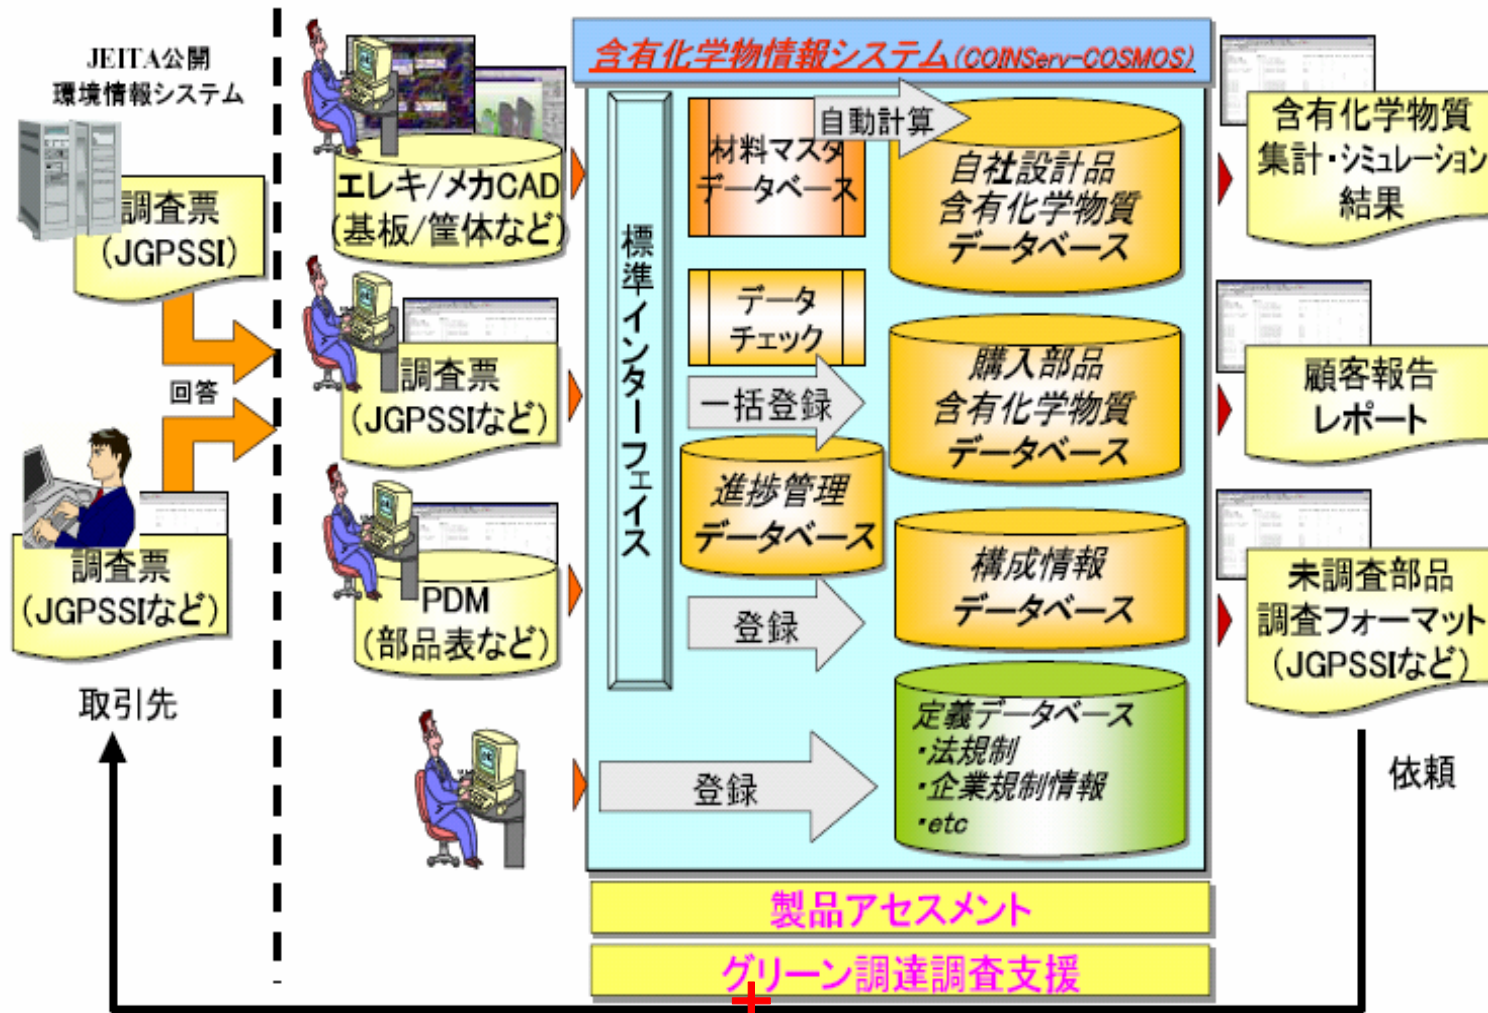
JEITA公開
環境情報システム

調査票
(JGPSSI)

回答

調査票
(JGPSSIなど)

取引先

エレキ/メカCAD
(基板/筐体など)

調査票
(JGPSSIなど)

PDM
(部品表など)

含有化学物情報システム(COINServ-COSMOS)

標準インターフェイス

材料マスタデータベース

自動計算

自社設計品
含有化学物質
データベース

データチェック

一括登録

購入部品
含有化学物質
データベース

進捗管理
データベース

構成情報
データベース

登録

登録

定義データベース
・法規制
・企業規制情報
・etc

製品アセスメント

グリーン調達調査支援

含有化学物質
集計・シミュレーション
結果

顧客報告
レポート

未調査部品
調査フォーマット
(JGPSSIなど)

依頼